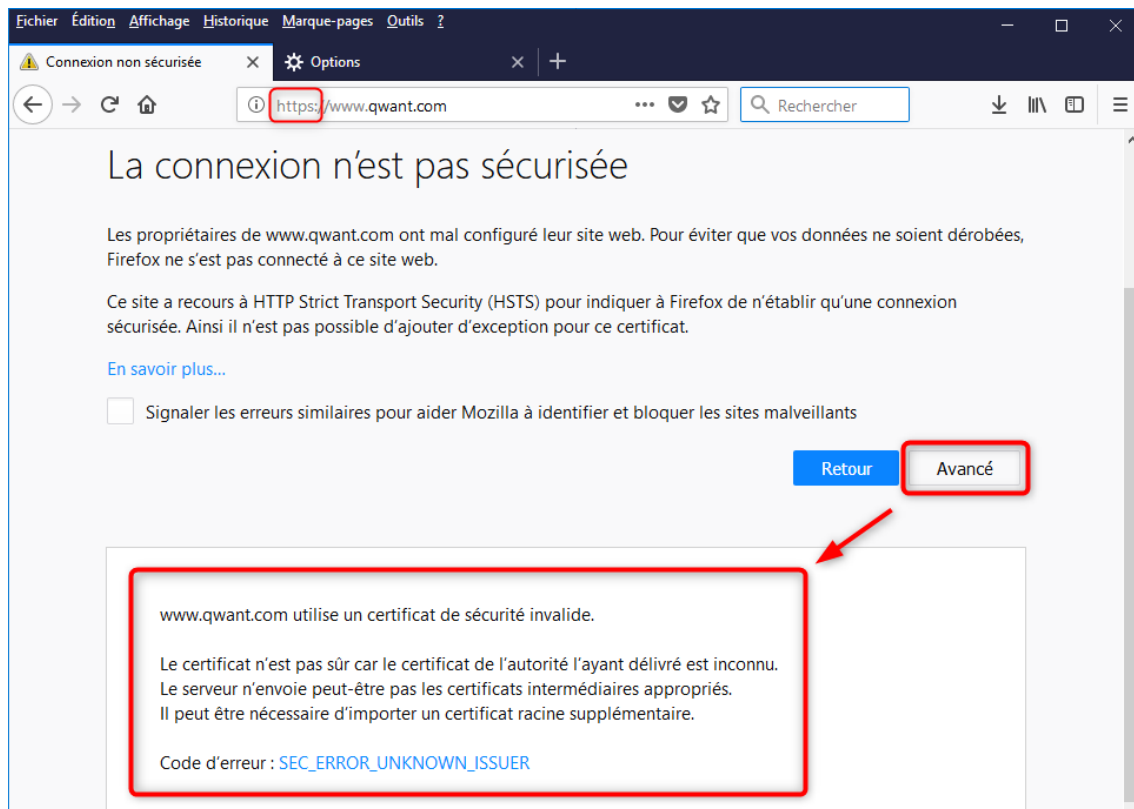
Fichier Édition Affichage Historique Marque-pages Outils ?

Connexion non sécurisée

Options

https://www.qwant.com

Rechercher

La connexion n’est pas sécurisée

Les propriétaires de www.qwant.com ont mal configuré leur site web. Pour éviter que vos données ne soient dérobées, Firefox ne s’est pas connecté à ce site web.

Ce site a recours à HTTP Strict Transport Security (HSTS) pour indiquer à Firefox de n’établir qu’une connexion sécurisée. Ainsi il n’est pas possible d’ajouter d’exception pour ce certificat.

En savoir plus…

Signaler les erreurs similaires pour aider Mozilla à identifier et bloquer les sites malveillants

Retour

Avancé

www.qwant.com utilise un certificat de sécurité invalide.

Le certificat n’est pas sûr car le certificat de l’autorité l’ayant délivré est inconnu.
Le serveur n’envoie peut-être pas les certificats intermédiaires appropriés.
Il peut être nécessaire d’importer un certificat racine supplémentaire.

Code d’erreur : SEC_ERROR_UNKNOWN_ISSUER